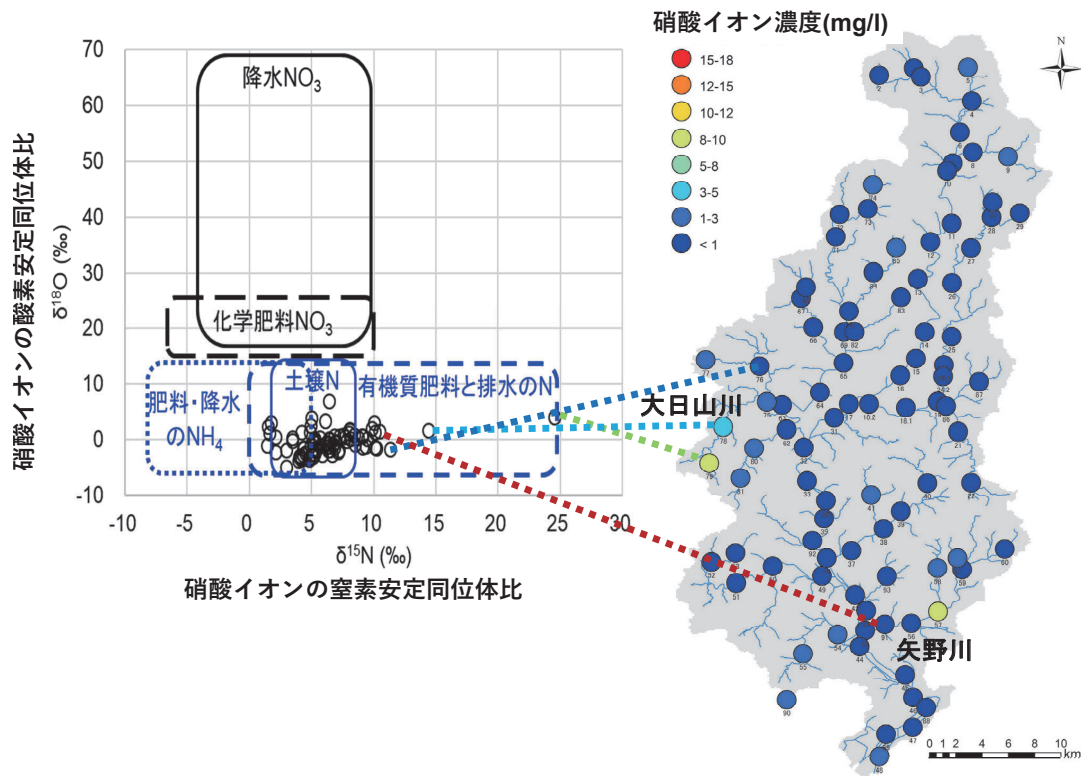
硝酸イオン濃度(mg/l)

15-18
12-15
10-12
8-10
5-8
3-5
1-3
< 1

N

70
60
50
40
30
20
10
0
-10

降水$NO_3$

化学肥料$NO_3$

肥料・降水の$NH_4$

土壌N

有機質肥料と排水のN

$\delta^{18}O$ (‰)

硝酸イオンの酸素安定同位体比

-10 -5 0 5 10 15 20 25 30

$\delta^{15}N$ (‰)

硝酸イオンの窒素安定同位体比

大日山川

矢野川

0 1 2 4 6 8 10 km